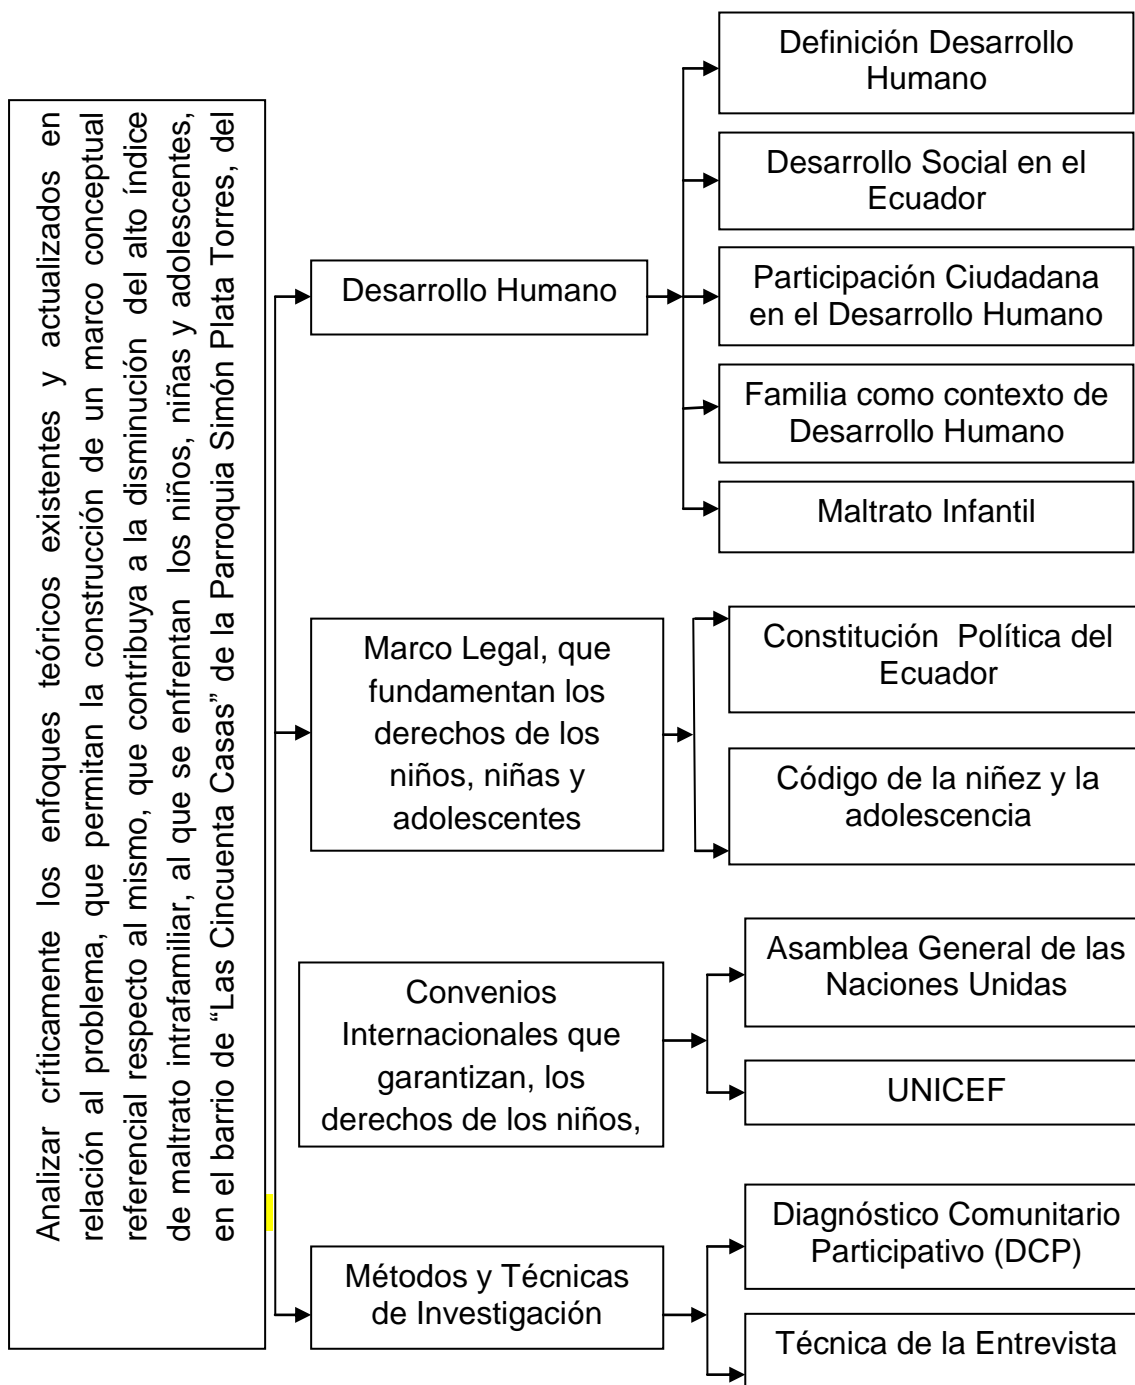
Analizar críticamente los enfoques teóricos existentes y actualizados en relación al problema, que permitan la construcción de un marco conceptual referencial respecto al mismo, que contribuya a la disminución del alto índice de maltrato intrafamiliar, al que se enfrentan los niños, niñas y adolescentes, en el barrio de "Las Cincuenta Casas" de la Parroquia Simón Plata Torres, del

Desarrollo Humano

Definición Desarrollo Humano

Desarrollo Social en el Ecuador

Participación Ciudadana en el Desarrollo Humano

Familia como contexto de Desarrollo Humano

Maltrato Infantil

Marco Legal, que fundamentan los derechos de los niños, niñas y adolescentes

Constitución Política del Ecuador

Código de la niñez y la adolescencia

Convenios Internacionales que garantizan, los derechos de los niños,

Asamblea General de las Naciones Unidas

UNICEF

Métodos y Técnicas de Investigación

Diagnóstico Comunitario Participativo (DCP)

Técnica de la Entrevista